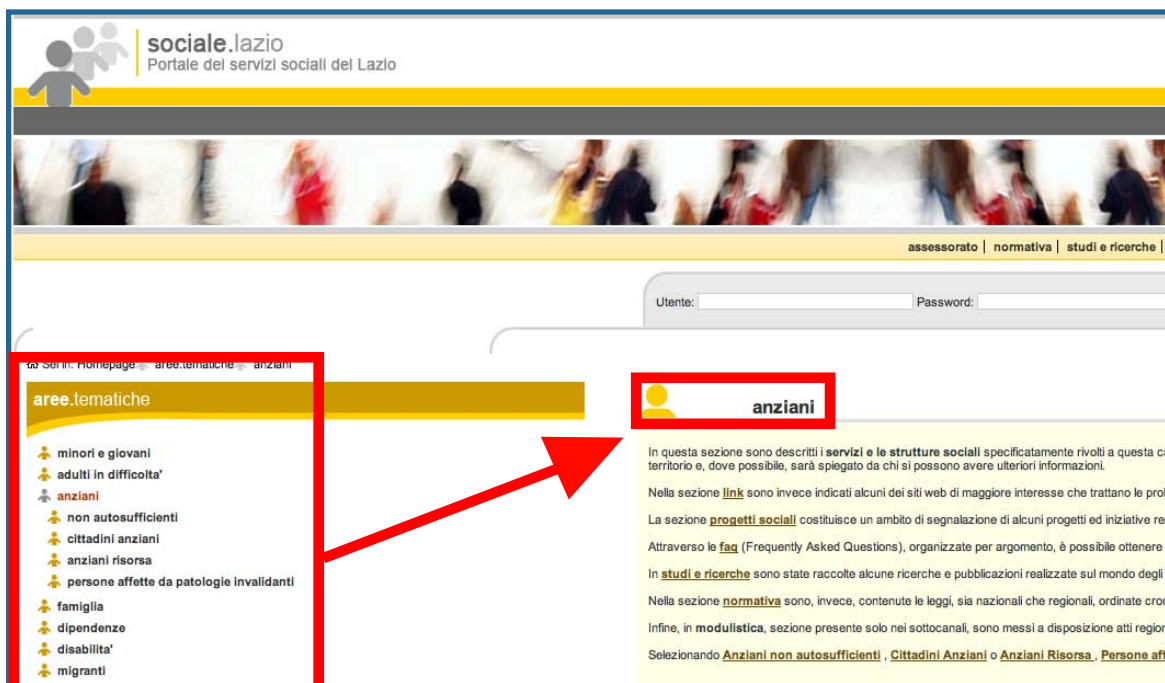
sociale.lazio
Portale dei servizi sociali del Lazio

assessorato | normativa | studi e ricerche |

Utente: Password:

Sei in: Homepage aree.tematiche anziani

aree.tematiche

minori e giovani
adulti in difficolta'
anziani
non autosufficienti
cittadini anziani
anziani risorsa
persone affette da patologie invalidanti
famiglia
dipendenze
disabilita'
migranti

anziani

In questa sezione sono descritti i servizi e le strutture sociali specificatamente rivolti a questa ca territorio e, dove possibile, sarà spiegato da chi si possono avere ulteriori informazioni.

Nella sezione link sono invece indicati alcuni dei siti web di maggiore interesse che trattano le pro

La sezione progetti sociali costituisce un ambito di segnalazione di alcuni progetti ed iniziative re

Attraverso le faq (Frequently Asked Questions), organizzate per argomento, è possibile ottenere

In studi e ricerche sono state raccolte alcune ricerche e pubblicazioni realizzate sul mondo degli

Nella sezione normativa sono, invece, contenute le leggi, sia nazionali che regionali, ordinate cro

Infine, in modulistica, sezione presente solo nei sottocanali, sono messi a disposizione atti region

Selezionando Anziani non autosufficienti , Cittadini Anziani o Anziani Risorsa , Persone af